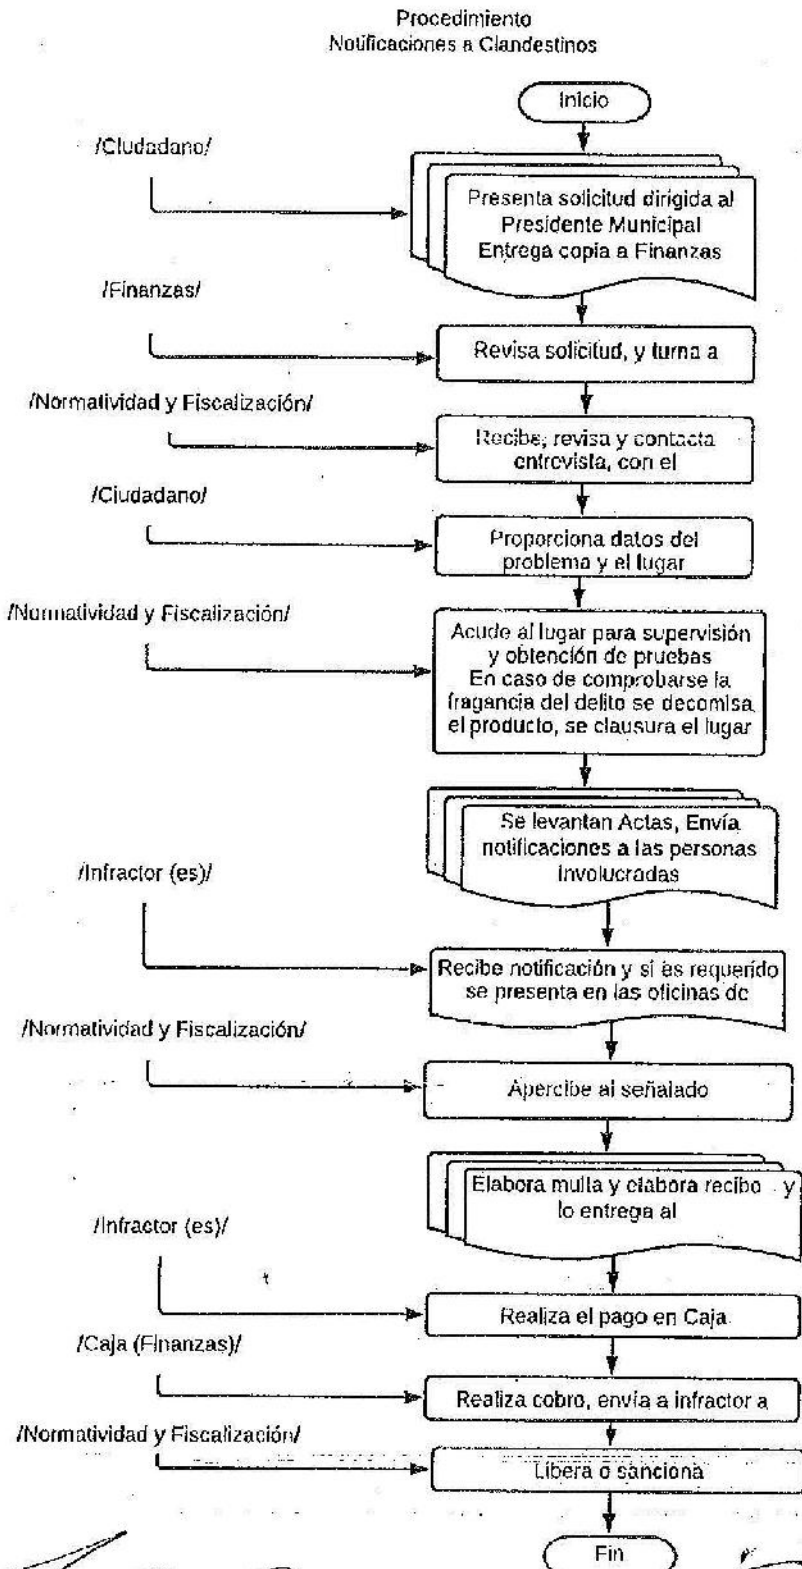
Procedimiento
Notificaciones a Clandestinos

Inicio

/Ciudadano/

Presenta solicitud dirigida al Presidente Municipal
Entrega copia a Finanzas

/Finanzas/

Revisa solicitud, y turna a

/Normatividad y Fiscalización/

Recibe, revisa y contacta entrevista, con el

/Ciudadano/

Proporciona datos del problema y el lugar

/Normatividad y Fiscalización/

Acude al lugar para supervisión y obtención de pruebas
En caso de comprobarse la fragancia del delito se decomisa el producto, se clausura el lugar

Se levantan Actas, Envía notificaciones a las personas involucradas

/Infractor (es)/

Recibe notificación y si es requerido se presenta en las oficinas de

/Normatividad y Fiscalización/

Apercibe al señalado

Elabora multa y elabora recibo y lo entrega al

/Infractor (es)/

Realiza el pago en Caja

/Caja (Finanzas)/

Realiza cobro, envía a infractor a

/Normatividad y Fiscalización/

Libera o sanciona

Fin